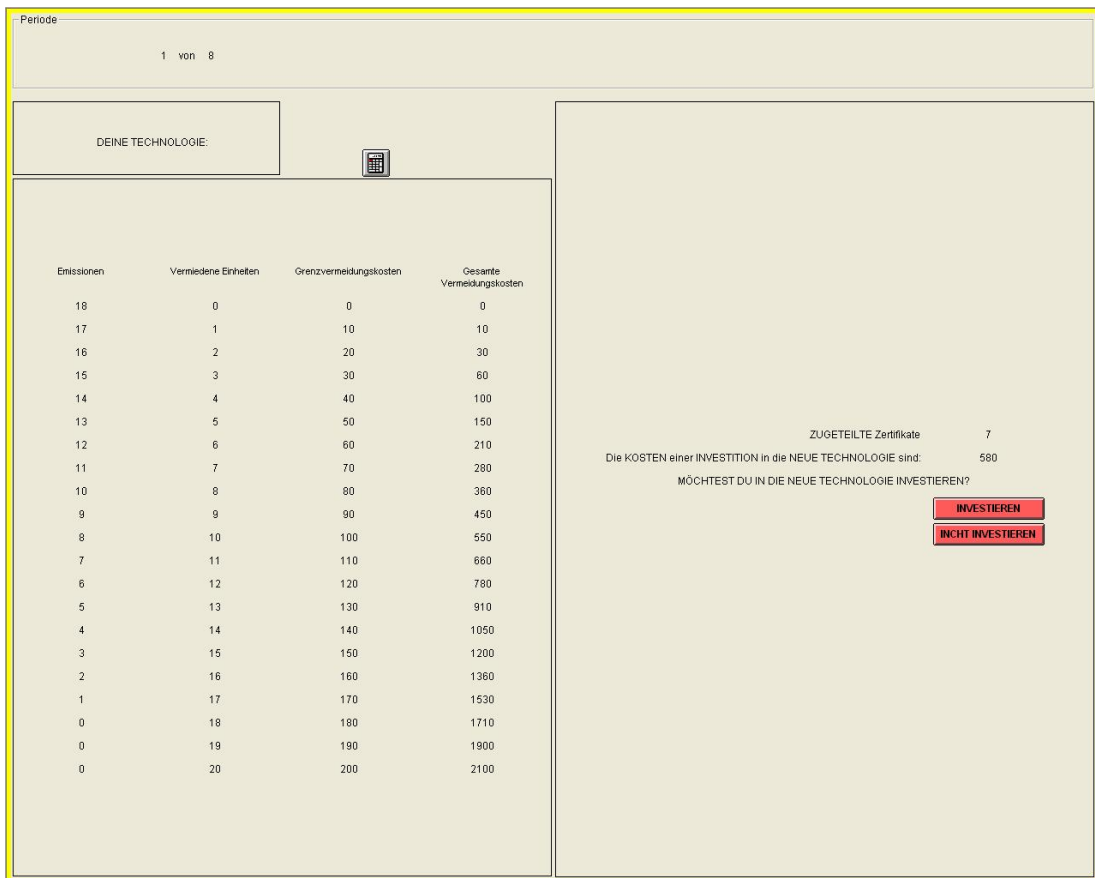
Periode

1 von 8

DEINE TECHNOLOGIE:

| Emissionen | Vermiedene Einheiten | Grenzvermeidungskosten | Gesamte Vermeidungskosten |
|---|---|---|---|
| 18 | 0 | 0 | 0 |
| 17 | 1 | 10 | 10 |
| 16 | 2 | 20 | 30 |
| 15 | 3 | 30 | 60 |
| 14 | 4 | 40 | 100 |
| 13 | 5 | 50 | 150 |
| 12 | 6 | 60 | 210 |
| 11 | 7 | 70 | 280 |
| 10 | 8 | 80 | 360 |
| 9 | 9 | 90 | 450 |
| 8 | 10 | 100 | 550 |
| 7 | 11 | 110 | 660 |
| 6 | 12 | 120 | 780 |
| 5 | 13 | 130 | 910 |
| 4 | 14 | 140 | 1050 |
| 3 | 15 | 150 | 1200 |
| 2 | 16 | 160 | 1360 |
| 1 | 17 | 170 | 1530 |
| 0 | 18 | 180 | 1710 |
| 0 | 19 | 190 | 1900 |
| 0 | 20 | 200 | 2100 |

ZUGETEILTE Zertifikate 7

Die KOSTEN einer INVESTITION in die NEUE TECHNOLOGIE sind: 580

MÖCHTEST DU IN DIE NEUE TECHNOLOGIE INVESTIEREN?

INVESTIEREN

INCHT INVESTIEREN